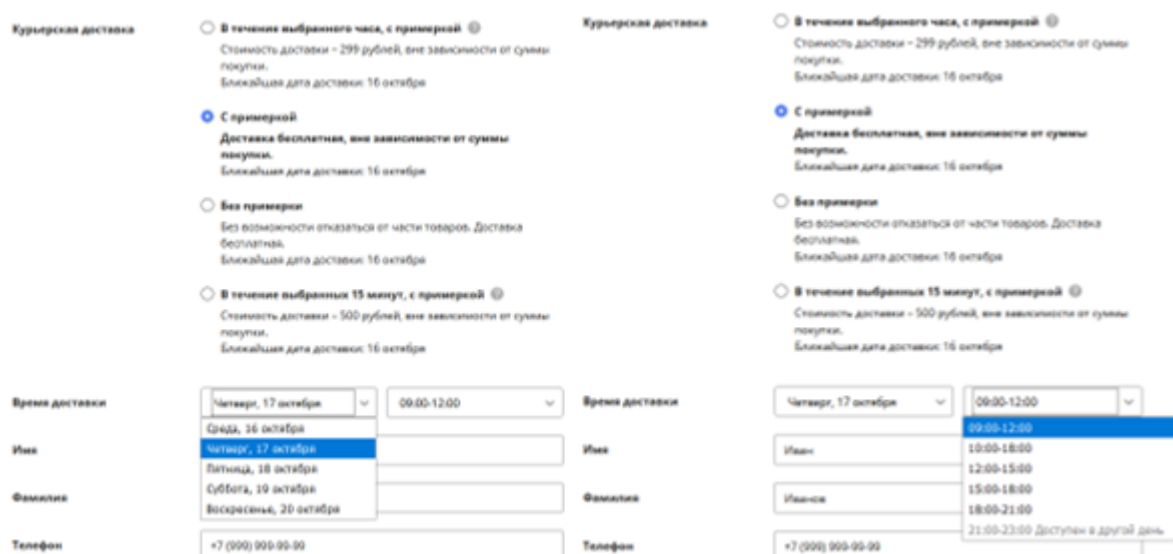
Курьерская доставка

В течение выбранного часа, с примеркой

Стоимость доставки – 299 рублей, вне зависимости от суммы покупки.
Ближайшая дата доставки: 16 октября

С примеркой

Доставка бесплатная, вне зависимости от суммы покупки.
Ближайшая дата доставки: 16 октября

Без примерки

Без возможности отказаться от части товаров. Доставка бесплатная.
Ближайшая дата доставки: 16 октября

В течение выбранных 15 минут, с примеркой

Стоимость доставки – 500 рублей, вне зависимости от суммы покупки.
Ближайшая дата доставки: 16 октября

Время доставки
Четверг, 17 октября
09:00-12:00
Среда, 16 октября
Четверг, 17 октября
Пятница, 18 октября
Суббота, 19 октября
Воскресенье, 20 октября

Имя

Фамилия

Телефон
+7 (999) 999-99-99

Курьерская доставка

В течение выбранного часа, с примеркой

Стоимость доставки – 299 рублей, вне зависимости от суммы покупки.
Ближайшая дата доставки: 16 октября

С примеркой

Доставка бесплатная, вне зависимости от суммы покупки.
Ближайшая дата доставки: 16 октября

Без примерки

Без возможности отказаться от части товаров. Доставка бесплатная.
Ближайшая дата доставки: 16 октября

В течение выбранных 15 минут, с примеркой

Стоимость доставки – 500 рублей, вне зависимости от суммы покупки.
Ближайшая дата доставки: 16 октября

Время доставки
Четверг, 17 октября
09:00-12:00
09:00-12:00
10:00-18:00
12:00-15:00
15:00-18:00
18:00-21:00
21:00-23:00 Доступен в другой день

Имя
Иван

Фамилия
Иванов

Телефон
+7 (999) 999-99-99